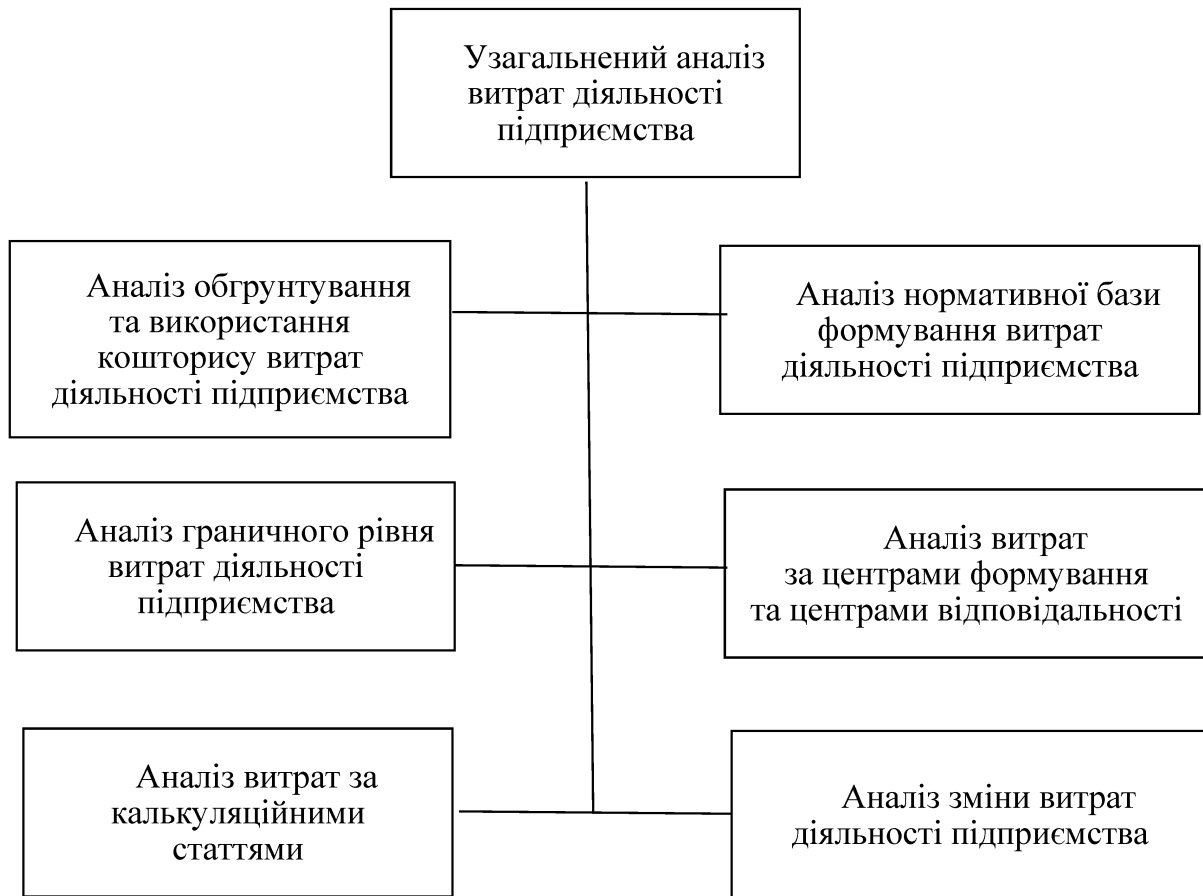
Узагальнений аналіз витрат діяльності підприємства

Аналіз обгрунтування та використання кошторису витрат діяльності підприємства

Аналіз нормативної бази формування витрат діяльності підприємства

Аналіз граничного рівня витрат діяльності підприємства

Аналіз витрат за центрами формування та центрами відповідальності

Аналіз витрат за калькуляційними статтями

Аналіз зміни витрат діяльності підприємства